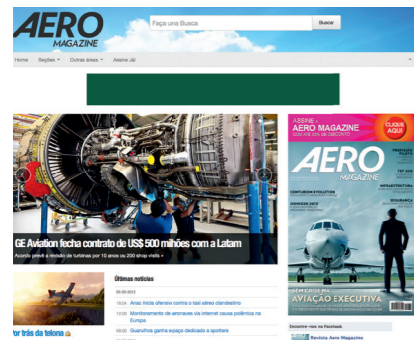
AERO MAGAZINE

Faça uma Busca

Buscar

Home Seções Outras áreas Assine Já!

GE Aviation fecha contrato de US$ 500 milhões com a Latam

Acordo prevê a revisão de turbinas por 10 anos ou 200 shop visits

ASSINE A AERO MAGAZINE

CLIQUE AQUI

AERO MAGAZINE

AVIAÇÃO EXECUTIVA

or trás da telona

Últimas notícias

Anac inicia ofensiva contra o táxi aéreo clandestino

Monitoramento de aeronaves via internet causa polêmica na Europa

Guarulhos ganha espaço dedicado a spotters

Revista Aero Magazine